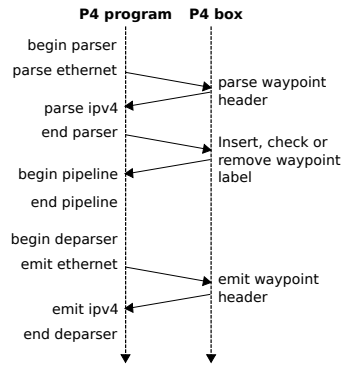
P4 program P4 box

begin parser

parse ethernet

parse waypoint header

parse ipv4

end parser

Insert, check or remove waypoint label

begin pipeline

end pipeline

begin deparser

emit ethernet

emit waypoint header

emit ipv4

end deparser